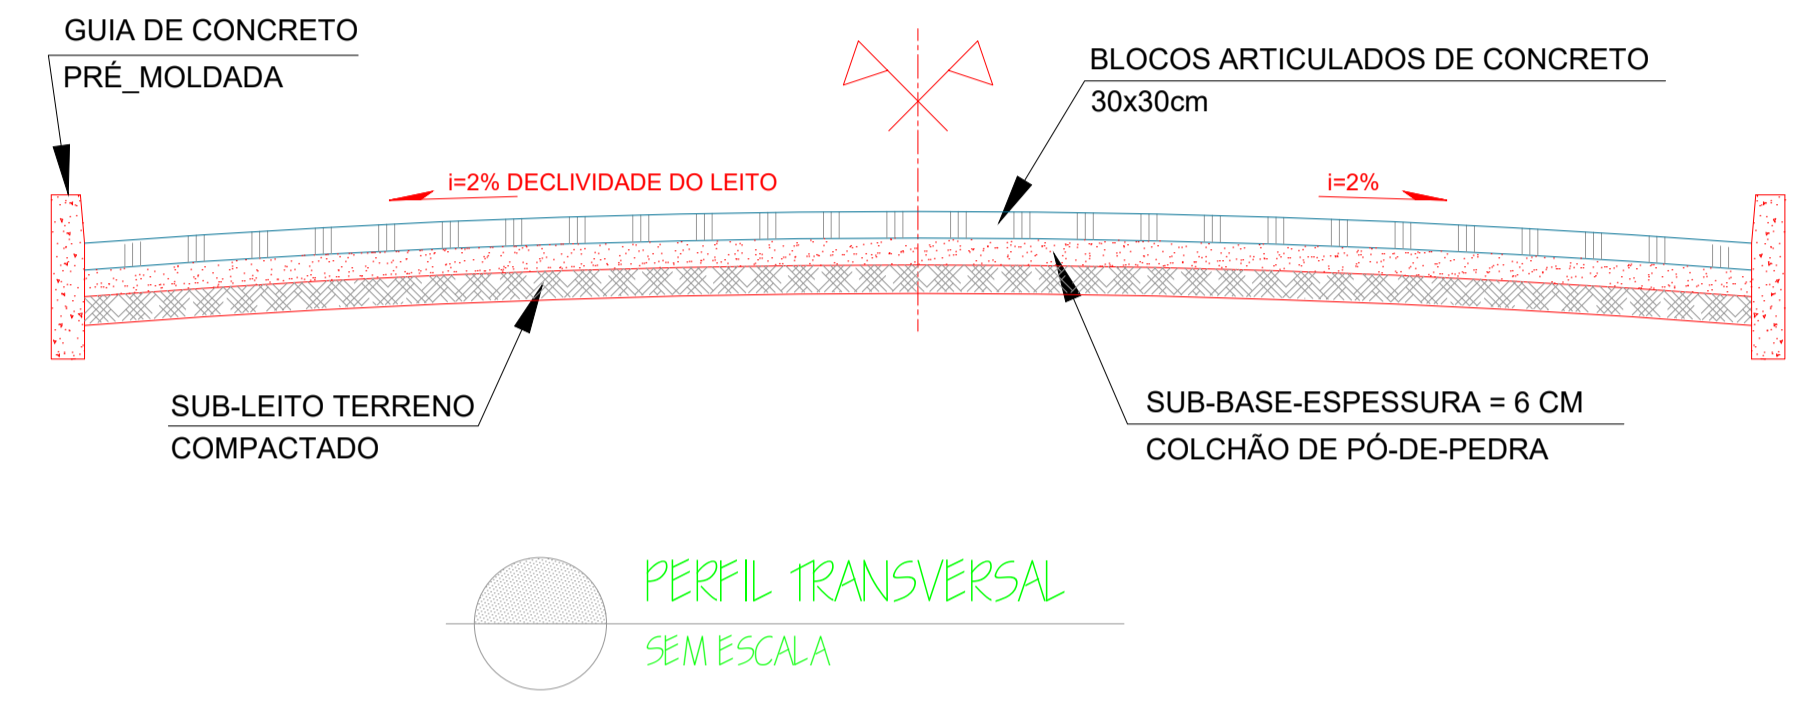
GUIA DE CONCRETO
PRÉ_MOLDADA

BLOCOS ARTICULADOS DE CONCRETO
30x30cm

i=2% DECLIVIDADE DO LEITO

i=2%

SUB-LEITO TERRENO
COMPACTADO

SUB-BASE-ESPESSURA = 6 CM
COLCHÃO DE PÓ-DE-PEDRA

PERFIL TRANSVERSAL
SEM ESCALA